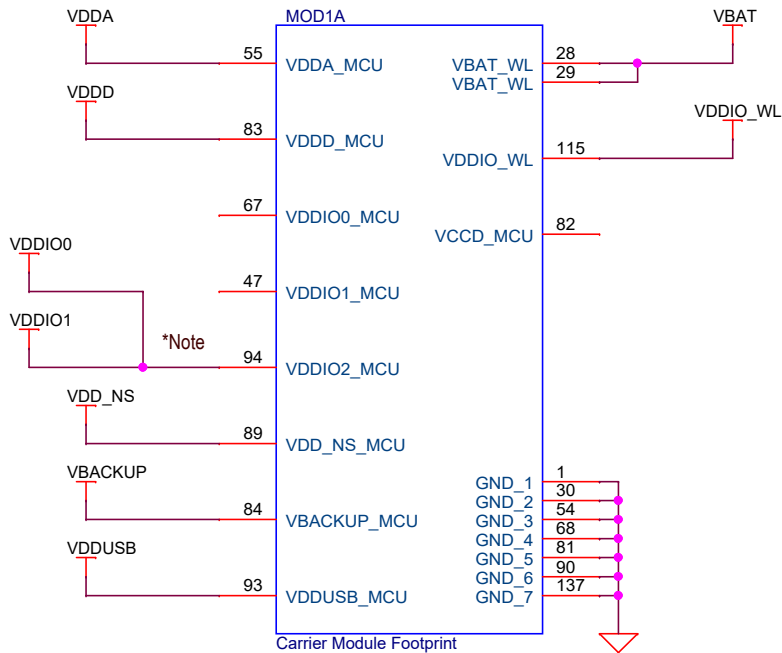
MOD1A

VDDA
55 VDDA_MCU
VDDD
83 VDDD_MCU
67 VDDIO0_MCU
VDDIO0
47 VDDIO1_MCU
VDDIO1
*Note
94 VDDIO2_MCU
VDD_NS
89 VDD_NS_MCU
VBACKUP
84 VBACKUP_MCU
VDDUSB
93 VDDUSB_MCU

VBAT
VBAT_WL 28
VBAT_WL 29
VDDIO_WL
VDDIO_WL 115
VCCD_MCU 82
GND_1 1
GND_2 30
GND_3 54
GND_4 68
GND_5 81
GND_6 90
GND_7 137

Carrier Module Footprint